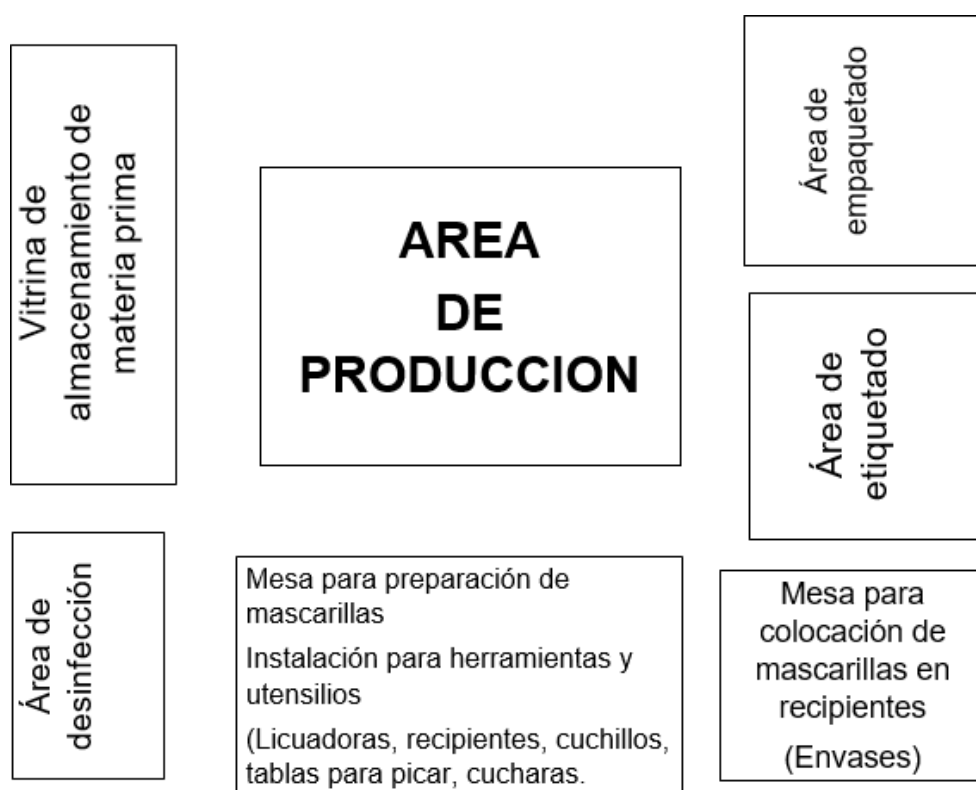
Vitrina de almacenamiento de materia prima

AREA DE PRODUCCION

Área de empaquetado

Área de etiquetado

Área de desinfección

Mesa para preparación de mascarillas

Instalación para herramientas y utensilios

(Licuadoras, recipientes, cuchillos, tablas para picar, cucharas.

Mesa para colocación de mascarillas en recipientes

(Envases)